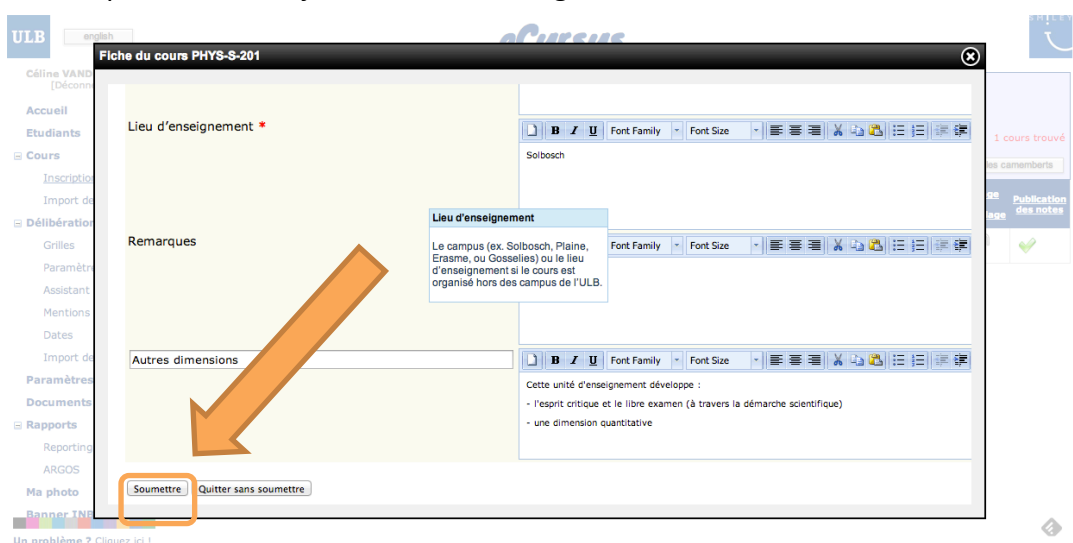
ULB english eCursus

Céline VAND [Déconn

Accueil
Etudiants
⊟ Cours
Inscriptio
Import de
⊟ Délibération
Grilles
Paramètr
Assistant
Mentions
Dates
Import de
Paramètres
Documents
⊟ Rapports
Reporting
ARGOS
Ma photo
Banner INB

Un problème ? Cliquez ici !

1 cours trouvé
les camemberts
Publication des notes

Fiche du cours PHYS-S-201

Lieu d'enseignement *

B I U Font Family Font Size

Solbosch

Lieu d'enseignement
Le campus (ex. Solbosch, Plaine, Erasme, ou Gosselies) ou le lieu d'enseignement si le cours est organisé hors des campus de l'ULB.

Remarques

Font Family Font Size

Autres dimensions

B I U Font Family Font Size

Cette unité d'enseignement développe :
- l'esprit critique et le libre examen (à travers la démarche scientifique)
- une dimension quantitative

Soumettre Quitter sans soumettre